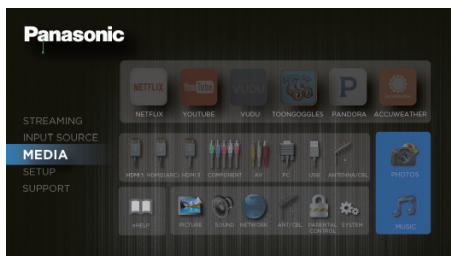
Panasonic

STREAMING
INPUT SOURCE
MEDIA
SETUP
SUPPORT

NETFLIX
YouTube
VUDU
NETFLIX YOUTUBE VUDU TOONGOGGLES PANDORA ACCUWEATHER

HDMI1 HDMI2(ARC) HDMI3 COMPONENT AV PC USB ANTENNA/CBL

PHOTOS

eHELP PICTURE SOUND NETWORK ANT/CBL PARENTAL CONTROL SYSTEM

MUSIC